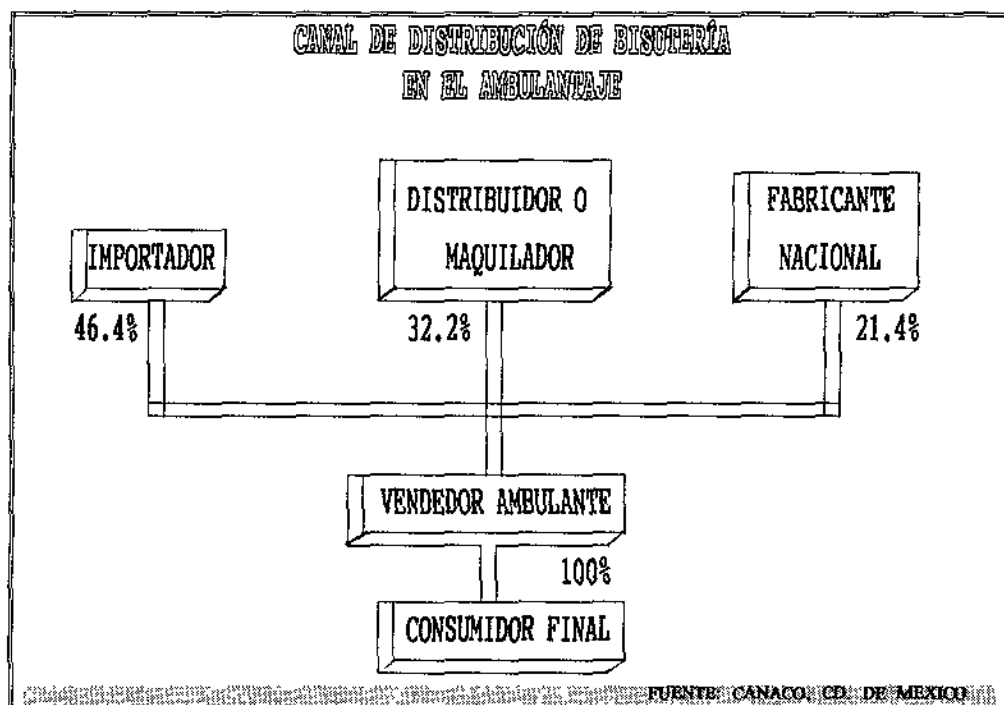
CANAL DE DISTRIBUCIÓN DE BISUTERÍA
EN EL AMBULANTAJE

IMPORTADOR

DISTRIBUIDOR O MAQUILADOR

FABRICANTE NACIONAL

46.4%

32.2%

21.4%

VENDEDOR AMBULANTE

100%

CONSUMIDOR FINAL

FUENTE: CANACO. CD. DE MEXICO